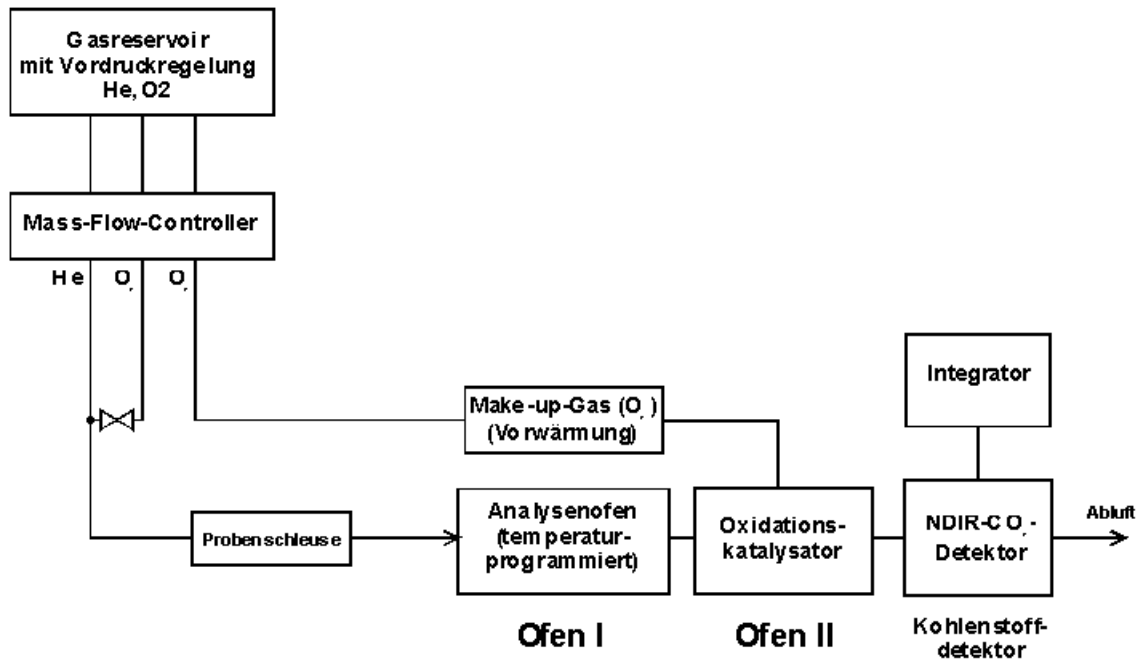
Gasreservoir mit Vordruckregelung He, O2

Mass-Flow-Controller

He O, O,

Make-up-Gas (O, ) (Vorwärmung)

Integrator

Probenschleuse

Analysenofen (temperaturprogrammiert)

Oxidationskatalysator

NDIR-CO, -Detektor

Abluft

Ofen I

Ofen II

Kohlenstoffdetektor